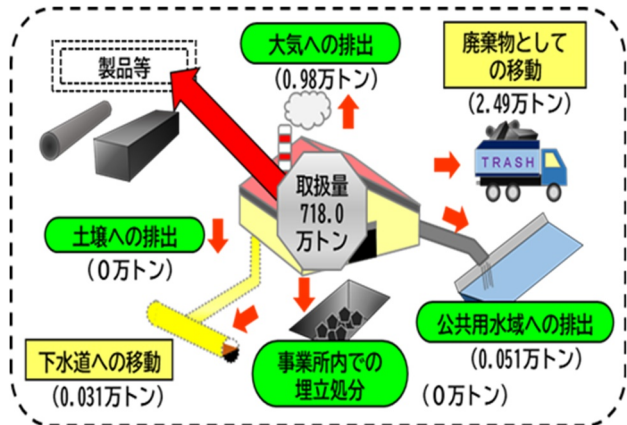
製品等

大気への排出
（0.98万トン）

廃棄物としての移動
（2.49万トン）

TRASH

取扱量
718.0
万トン

土壌への排出
（0万トン）

公共用水域への排出
（0.051万トン）

下水道への移動
（0.031万トン）

事業所内での埋立処分
（0万トン）